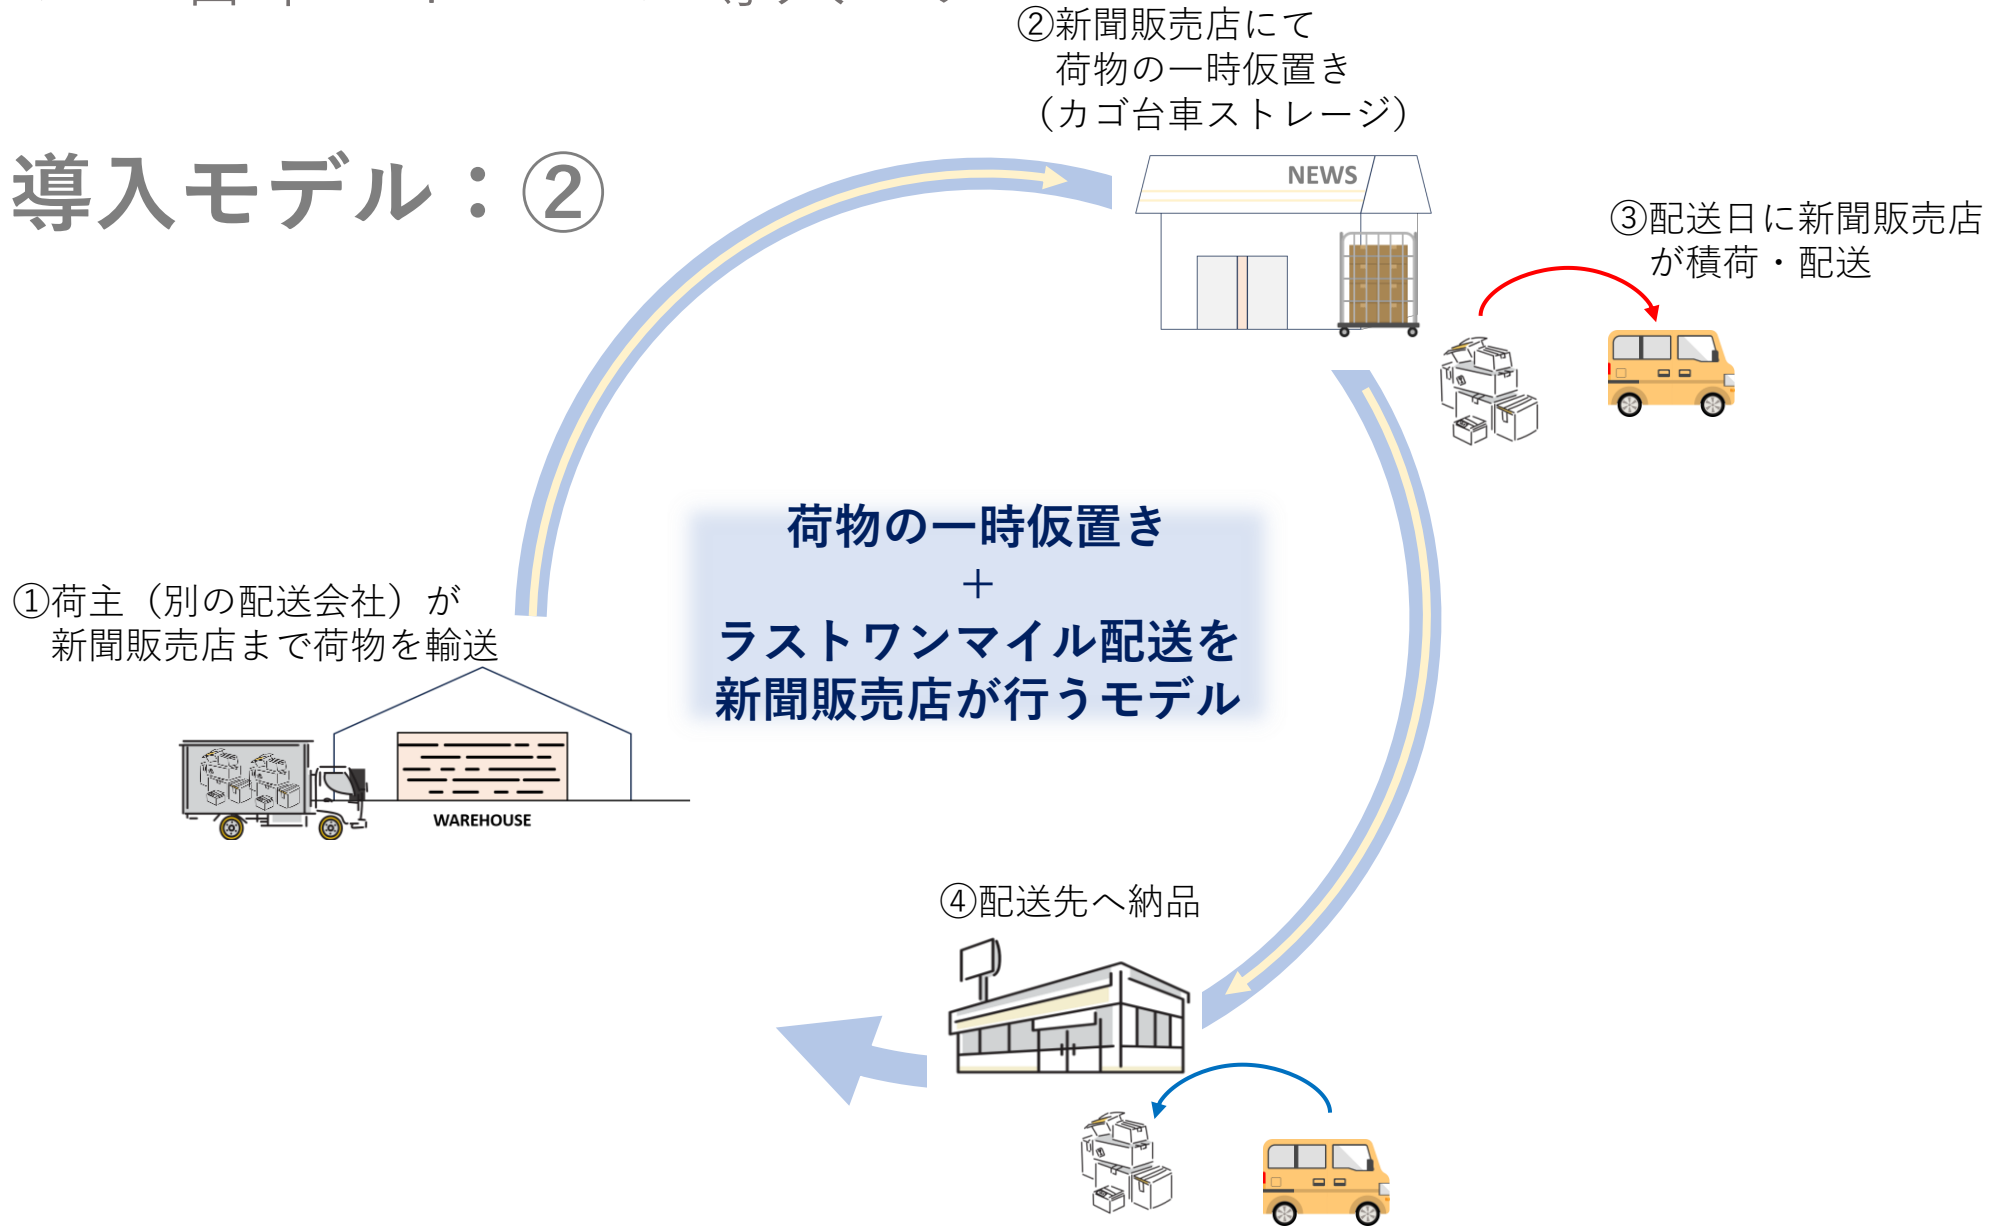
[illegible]

導入モデル：②

②新聞販売店にて
荷物の一時仮置き
（カゴ台車ストレージ）

NEWS

③配送日に新聞販売店
が積荷・配送

荷物の一時仮置き
＋
ラストワンマイル配送を
新聞販売店が行うモデル

①荷主（別の配送会社）が
新聞販売店まで荷物を輸送

WAREHOUSE

④配送先へ納品